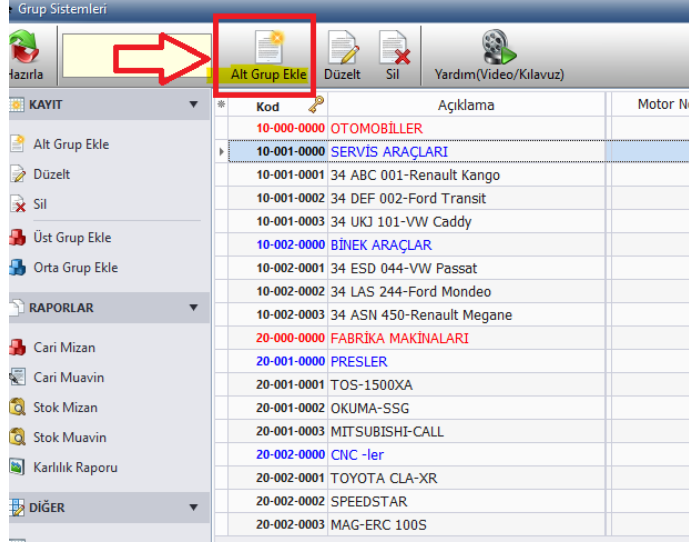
Grup Sistemleri

Hazırla | Alt Grup Ekle | Düzelt | Sil | Yardım(Video/Kılavuz)

KAYIT
Alt Grup Ekle
Düzelt
Sil
Üst Grup Ekle
Orta Grup Ekle

RAPORLAR
Cari Mizan
Cari Muavin
Stok Mizan
Stok Muavin
Karlılık Raporu

DİĞER

| Kod | Açıklama | Motor N |
|---|---|---|
| 10-000-0000 | OTOMOBİLLER | |
| 10-001-0000 | SERVİS ARAÇLARI | |
| 10-001-0001 | 34 ABC 001-Renault Kango | |
| 10-001-0002 | 34 DEF 002-Ford Transit | |
| 10-001-0003 | 34 UKJ 101-VW Caddy | |
| 10-002-0000 | BİNEK ARAÇLAR | |
| 10-002-0001 | 34 ESD 044-VW Passat | |
| 10-002-0002 | 34 LAS 244-Ford Mondeo | |
| 10-002-0003 | 34 ASN 450-Renault Megane | |
| 20-000-0000 | FABRİKA MAKİNALARI | |
| 20-001-0000 | PRESLER | |
| 20-001-0001 | TOS-1500XA | |
| 20-001-0002 | OKUMA-SSG | |
| 20-001-0003 | MITSUBISHI-CALL | |
| 20-002-0000 | CNC -ler | |
| 20-002-0001 | TOYOTA CLA-XR | |
| 20-002-0002 | SPEEDSTAR | |
| 20-002-0003 | MAG-ERC 100S | |